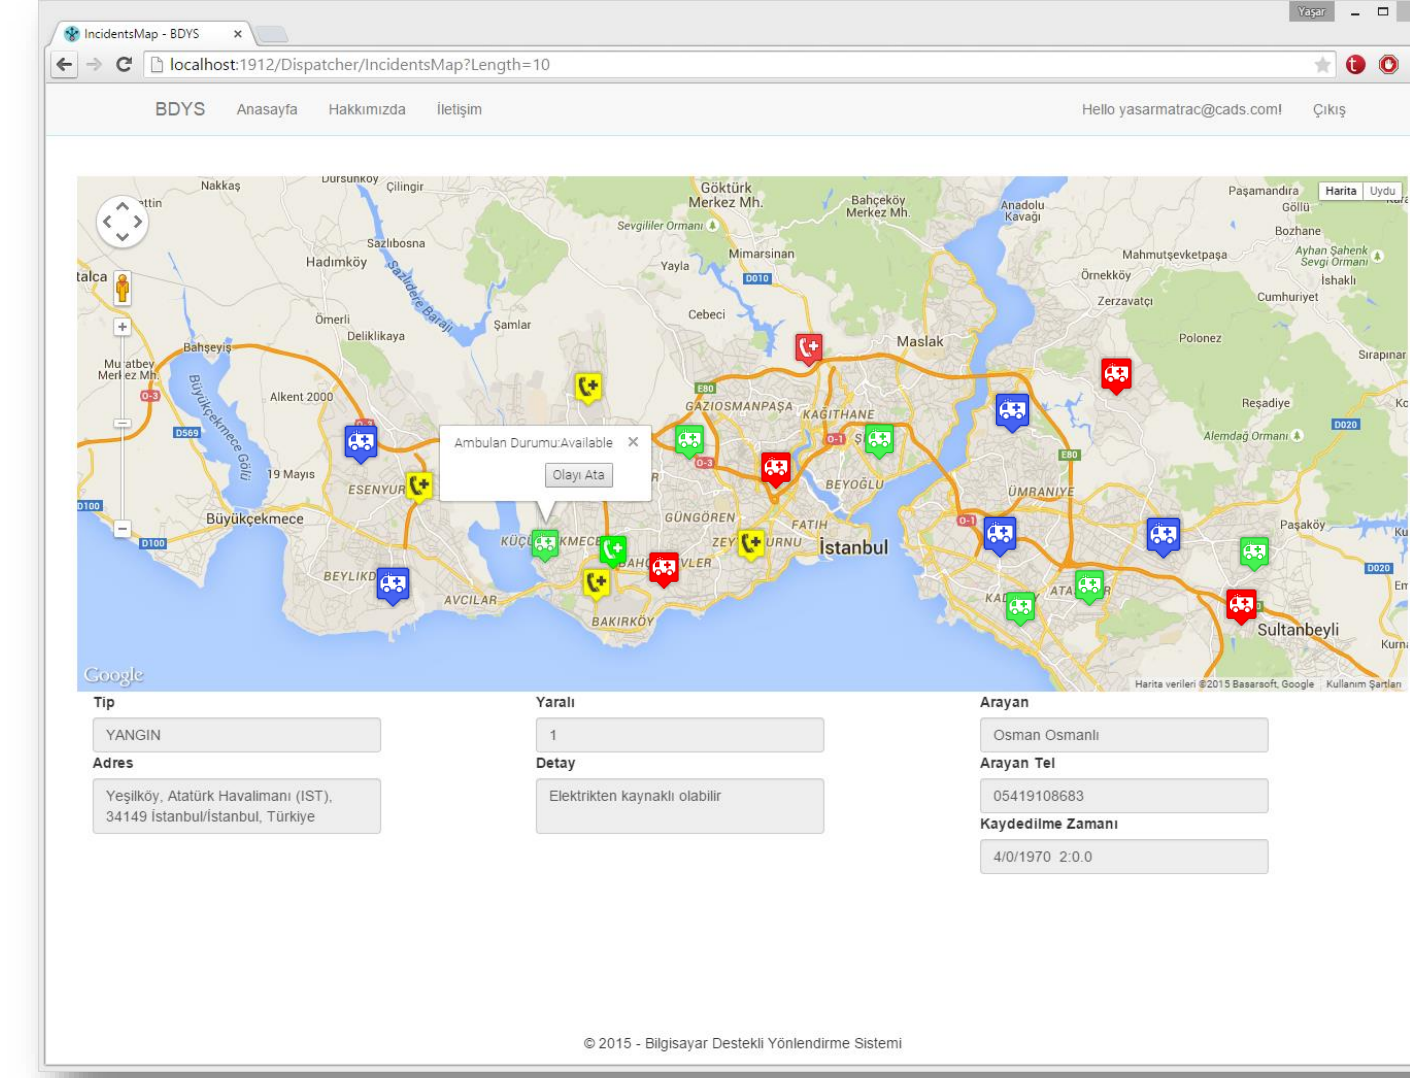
IncidentsMap - BDYS ×

Yaşar

localhost:1912/Dispatcher/IncidentsMap?Length=10

BDYS Anasayfa Hakkımızda İletişim Hello yasarmatrac@cads.com! Çıkış

Harita Uydu

Nakkaş Dursunköy Çilingir Göktürk Merkez Mh. Bahçeköy Merkez Mh. Anadolu Kavağı Paşamandıra Göllü Bozhane Sevgililer Ormanı Mimarsinan Mahmutşevketpaşa Ayhan Şahenk Sevgi Ormanı Sazlıbosna Hadımköy Sazlıdere Barajı Yayla D010 Örnekköy İshaklı Zerzavatçı Cumhuriyet talca Ömerli Deliklikaya Şamlar Cebeci Maslak Polonez Bahşeyiş Muratbey Merkez Mh. Sırapınar Büyükçekmece Gölü E80 Alkent 2000 GAZİOSMANPAŞA KAĞITHANE Reşadiye D569 Alemdağ Ormanı D020 19 Mayıs ESENYURT BEYOĞLU E80 ÜMRANİYE D100 Büyükçekmece GÜNGÖREN FATİH D100 KÜÇÜKÇEKMECE ZEYTİNBURNU İstanbul Paşaköy BEYLİKDÜZÜ BAHÇELİEVLER AVCILAR KADIKÖY ATAŞEHİR D020 BAKIRKÖY Sultanbeyli Kurna

Ambulan Durumu:Available ×

Olayı Ata

Google Harita verileri ©2015 Basarsoft, Google Kullanım Şartları

Tip
YANGIN

Yaralı
1

Arayan
Osman Osmanlı

Adres
Yeşilköy, Atatürk Havalimanı (IST), 34149 İstanbul/İstanbul, Türkiye

Detay
Elektrikten kaynaklı olabilir

Arayan Tel
05419108683

Kaydedilme Zamanı
4/0/1970 2:0.0

© 2015 - Bilgisayar Destekli Yönlendirme Sistemi